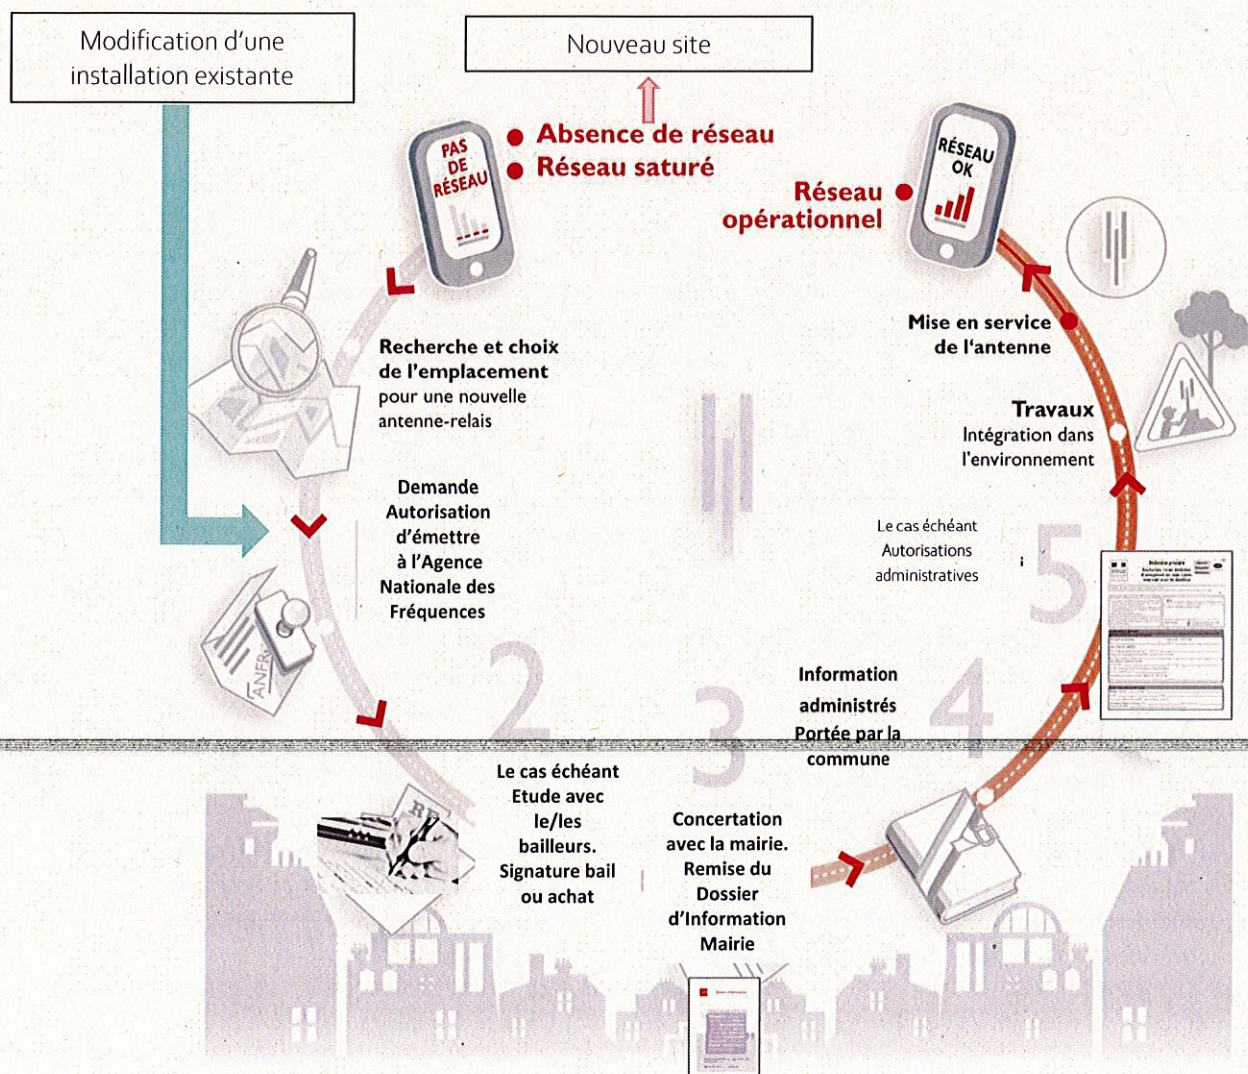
Modification d'une installation existante

Nouveau site

PAS DE RÉSEAU

Absence de réseau
Réseau saturé

RÉSEAU OK

Réseau opérationnel

Recherche et choix de l'emplacement pour une nouvelle antenne-relais

Demande Autorisation d'émettre à l'Agence Nationale des Fréquences

ANFR

Mise en service de l'antenne

Travaux
Intégration dans l'environnement

Le cas échéant Autorisations administratives

5

Information administrés Portée par la commune

4

2

3

Le cas échéant Etude avec le/les bailleurs. Signature bail ou achat

Concertation avec la mairie. Remise du Dossier d'Information Mairie